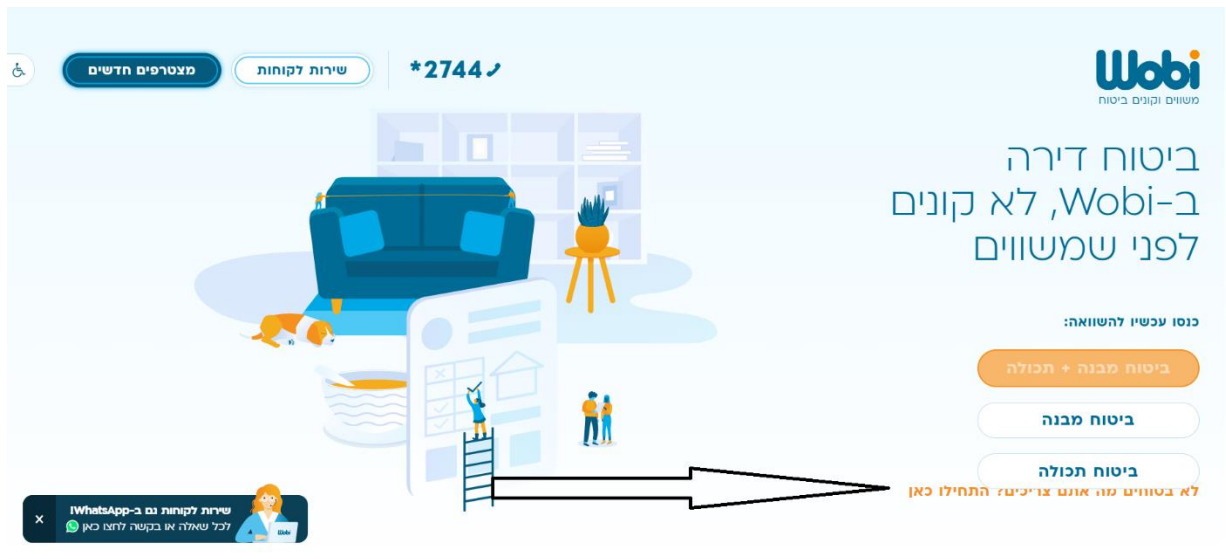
Wobi
משווים וקונים ביטוח

*2744

שירות לקוחות

מצטרפים חדשים

ביטוח דירה ב-Wobi, לא קונים לפני שמשווים

כנסו עכשיו להשוואה:

ביטוח מבנה + תכולה

ביטוח מבנה

ביטוח תכולה

לא בטוחים מה אתם צריכים? התחילו כאן

שירות לקוחות גם ב-WhatsApp!
לכל שאלה או בקשה לחצו כאן

×